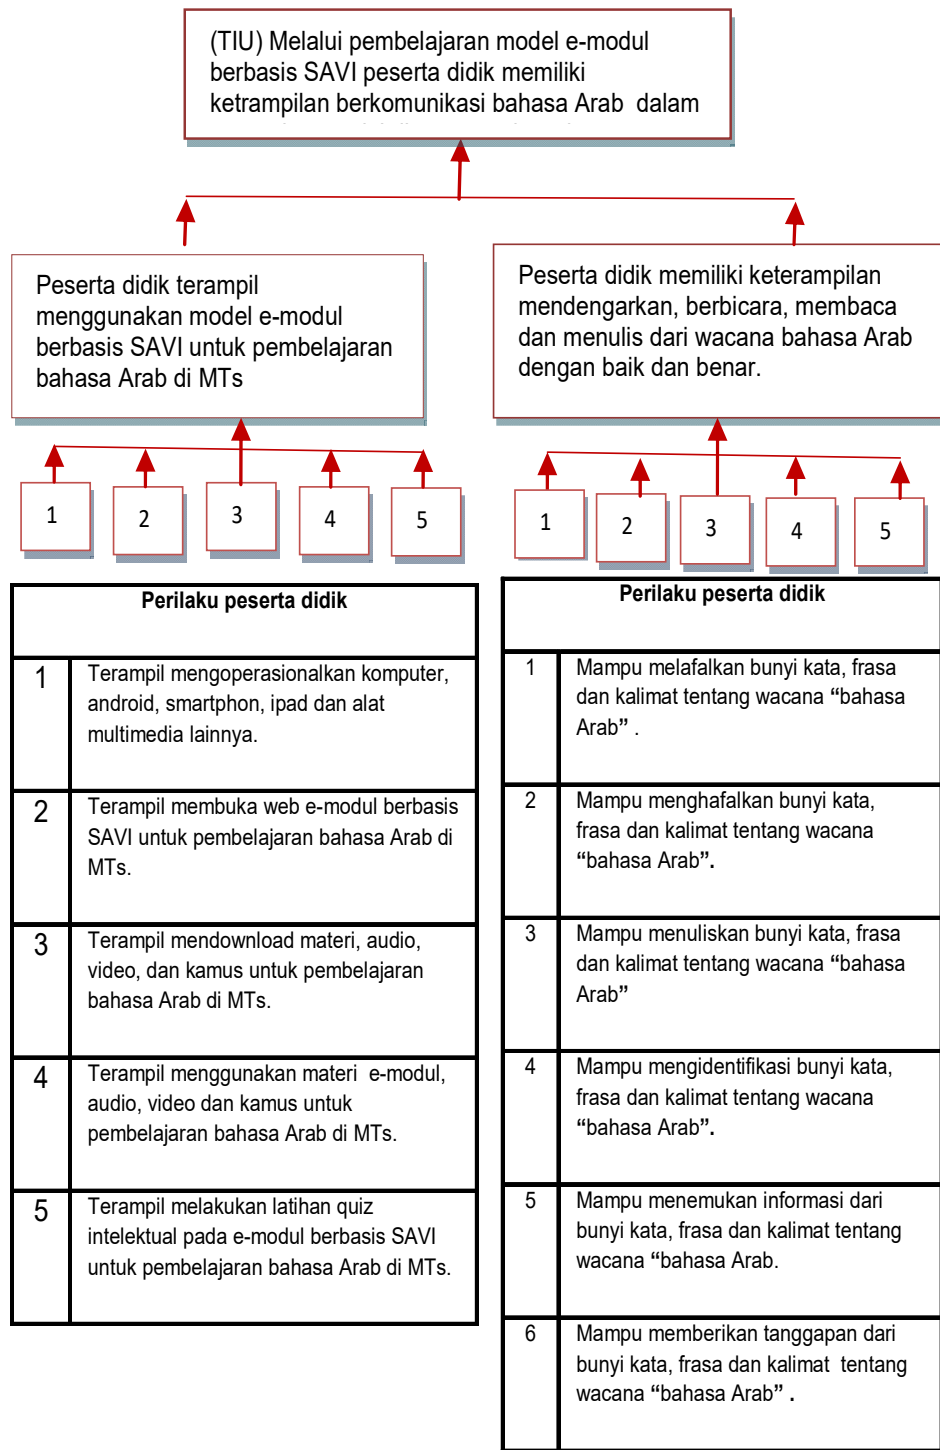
(TIU) Melalui pembelajaran model e-modul berbasis SAVI peserta didik memiliki ketrampilan berkomunikasi bahasa Arab dalam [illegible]

Peserta didik terampil menggunakan model e-modul berbasis SAVI untuk pembelajaran bahasa Arab di MTs

Peserta didik memiliki keterampilan mendengarkan, berbicara, membaca dan menulis dari wacana bahasa Arab dengan baik dan benar.

1 2 3 4 5

1 2 3 4 5

| Perilaku peserta didik | |
|---|---|
| 1 | Terampil mengoperasionalkan komputer, android, smartphon, ipad dan alat multimedia lainnya. |
| 2 | Terampil membuka web e-modul berbasis SAVI untuk pembelajaran bahasa Arab di MTs. |
| 3 | Terampil mendownload materi, audio, video, dan kamus untuk pembelajaran bahasa Arab di MTs. |
| 4 | Terampil menggunakan materi e-modul, audio, video dan kamus untuk pembelajaran bahasa Arab di MTs. |
| 5 | Terampil melakukan latihan quiz intelektual pada e-modul berbasis SAVI untuk pembelajaran bahasa Arab di MTs. |

| Perilaku peserta didik | |
|---|---|
| 1 | Mampu melafalkan bunyi kata, frasa dan kalimat tentang wacana "bahasa Arab" . |
| 2 | Mampu menghafalkan bunyi kata, frasa dan kalimat tentang wacana "bahasa Arab". |
| 3 | Mampu menuliskan bunyi kata, frasa dan kalimat tentang wacana "bahasa Arab" |
| 4 | Mampu mengidentifikasi bunyi kata, frasa dan kalimat tentang wacana "bahasa Arab". |
| 5 | Mampu menemukan informasi dari bunyi kata, frasa dan kalimat tentang wacana "bahasa Arab. |
| 6 | Mampu memberikan tanggapan dari bunyi kata, frasa dan kalimat tentang wacana "bahasa Arab" . |